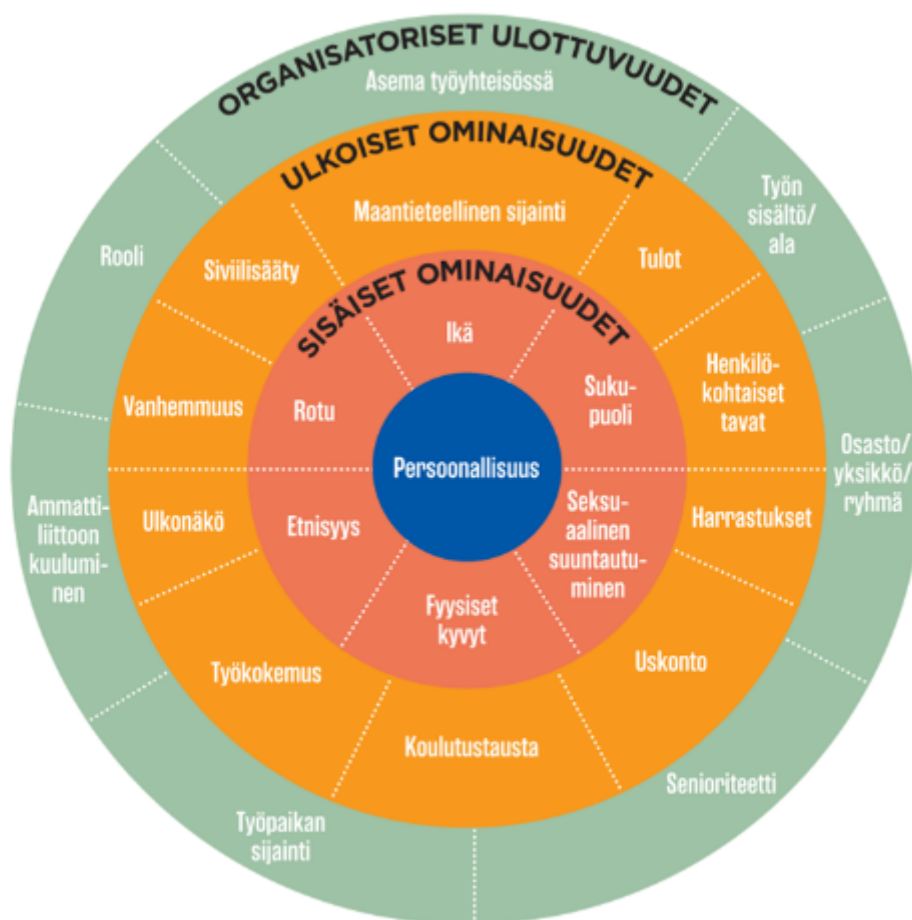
ORGANISATORISET ULOTTUVUUDET
Asema työyhteisössä
Työn sisältö/ ala
Osasto/ yksikkö/ ryhmä
Senioriteetti
Työpaikan sijainti
Ammattiliittoon kuuluminen
Rooli

ULKOISET OMINAISUUDET
Maantieteellinen sijainti
Tulot
Henkilökohtaiset tavat
Harrastukset
Uskonto
Koulutustausta
Työkokemus
Ulkonäkö
Vanhemmuus
Siviilisääty

SISÄISET OMINAISUUDET
Ikä
Sukupuoli
Seksuaalinen suuntautuminen
Fyysiset kyvyt
Etnisyys
Rotu

Persoonallisuus